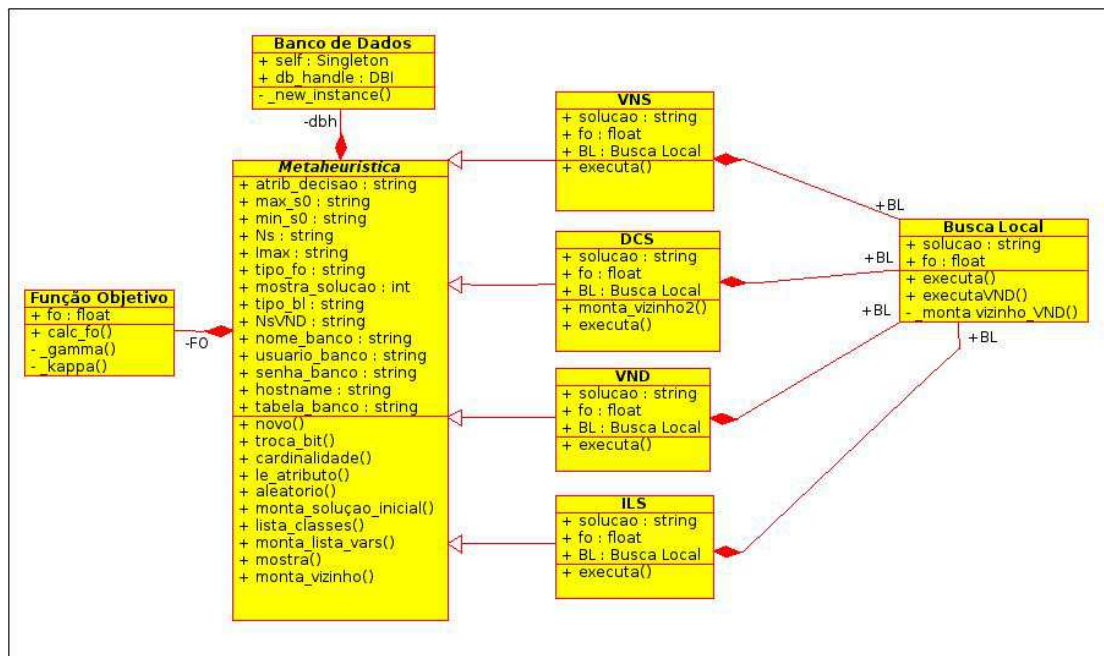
Banco de Dados
+ self : Singleton
+ db_handle : DBI
- _new_instance()

-dbh

Metaheuristica
+ atrib_decisao : string
+ max_s0 : string
+ min_s0 : string
+ Ns : string
+ Imax : string
+ tipo_fo : string
+ mostra_solucao : int
+ tipo_bl : string
+ NsVND : string
+ nome_banco : string
+ usuario_banco : string
+ senha_banco : string
+ hostname : string
+ tabela_banco : string
+ novo()
+ troca_bit()
+ cardinalidade()
+ le_atributo()
+ aleatorio()
+ monta_soluçao_inicial()
+ lista_classes()
+ monta_lista_vars()
+ mostra()
+ monta_vizinho()

Função Objetivo
+ fo : float
+ calc_fo()
- _gamma()
- _kappa()

-FO

VNS
+ solucao : string
+ fo : float
+ BL : Busca Local
+ executa()

DCS
+ solucao : string
+ fo : float
+ BL : Busca Local
+ monta_vizinho2()
+ executa()

VND
+ solucao : string
+ fo : float
+ BL : Busca Local
+ executa()

ILS
+ solucao : string
+ fo : float
+ BL : Busca Local
+ executa()

+BL
+BL
+BL
+BL

Busca Local
+ solucao : string
+ fo : float
+ executa()
+ executaVND()
- _monta vizinho_VND()